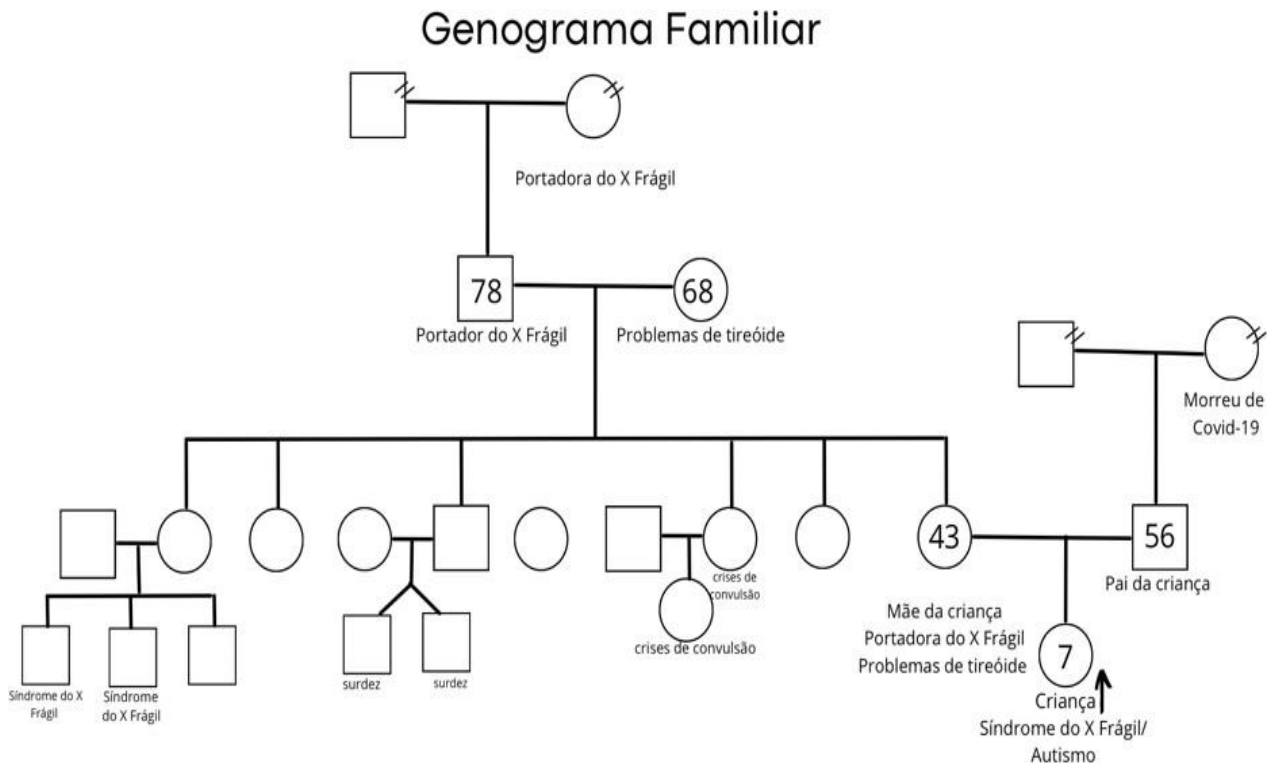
Genograma Familiar

Portadora do X Frágil

78

68

Portador do X Frágil

Problemas de tireóide

Morreu de Covid-19

43

56

Pai da criança

crises de convulsão

crises de convulsão

Mãe da criança
Portadora do X Frágil
Problemas de tireóide

7

Criança
Síndrome do X Frágil/ Autismo

Síndrome do X Frágil

Síndrome do X Frágil

surdez

surdez